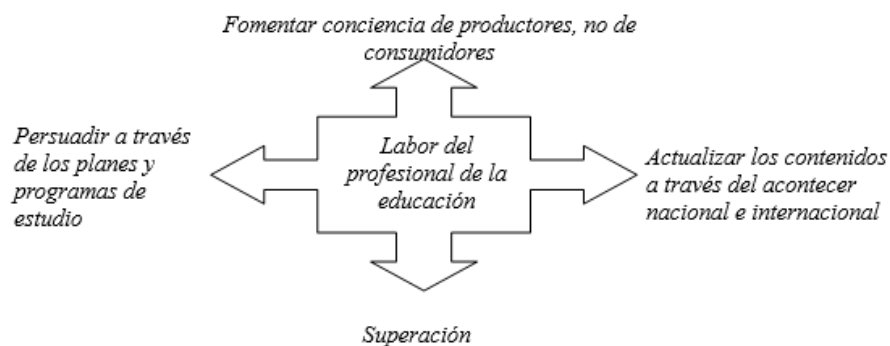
Fomentar conciencia de productores, no de consumidores

Persuadir a través de los planes y programas de estudio

Labor del profesional de la educación

Actualizar los contenidos a través del acontecer nacional e internacional

Superación